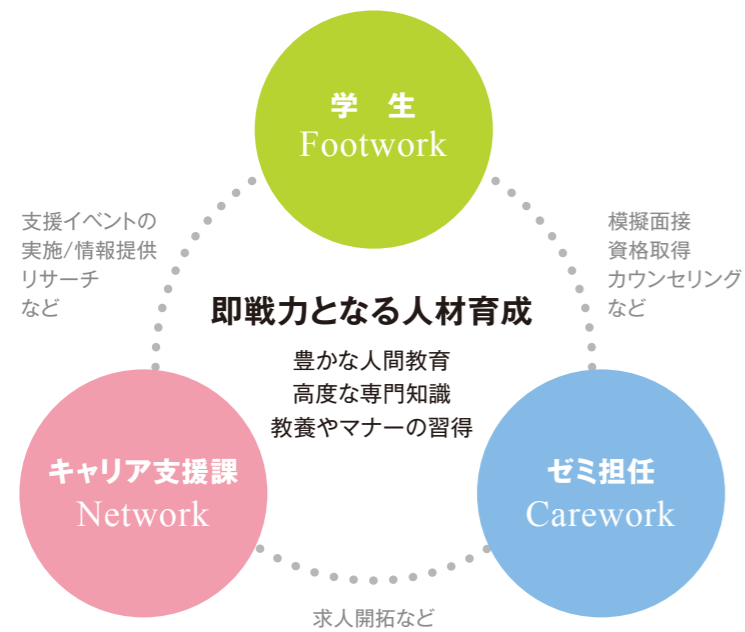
学　生
Footwork

支援イベントの
実施/情報提供
リサーチ
など

模擬面接
資格取得
カウンセリング
など

即戦力となる人材育成

豊かな人間教育
高度な専門知識
教養やマナーの習得

キャリア支援課
Network

ゼミ担任
Carework

求人開拓など